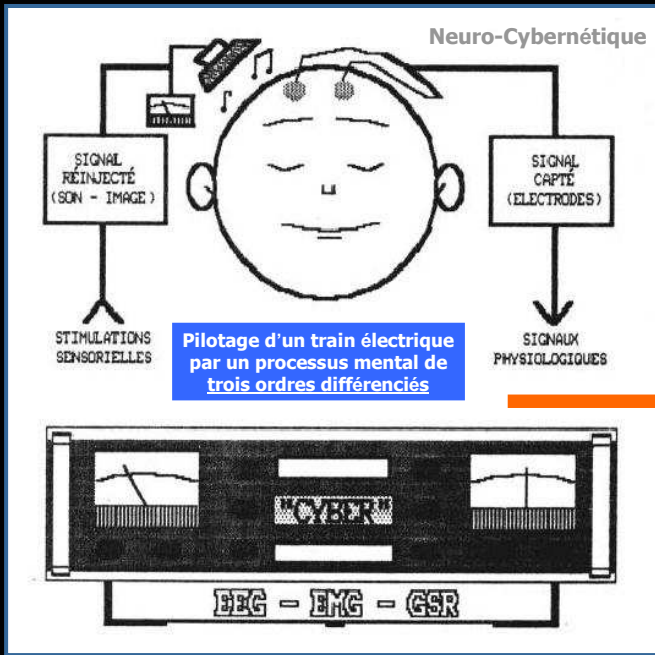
Neuro-Cybernétique

SIGNAL RÉINJECTÉ (SON - IMAGE)

SIGNAL CAPTÉ (ELECTRODES)

STIMULATIONS SENSORIELLES

Pilotage d'un train électrique par un processus mental de trois ordres différenciés

SIGNAUX PHYSIOLOGIQUES

CYBER

EEG - EMG - GSR